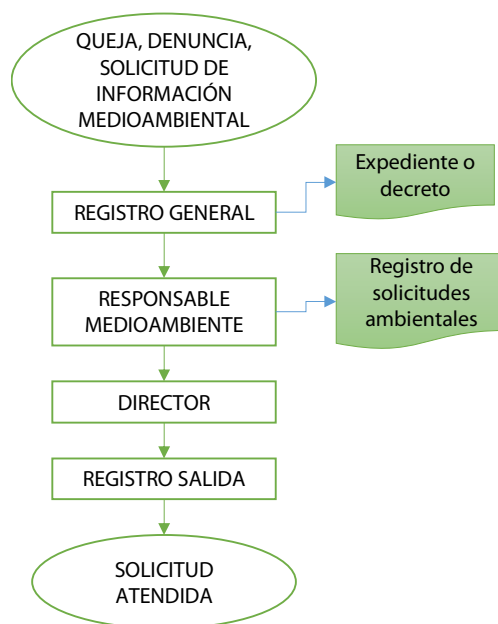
QUEJA, DENUNCIA, SOLICITUD DE INFORMACIÓN MEDIOAMBIENTAL

REGISTRO GENERAL

Expediente o decreto

RESPONSABLE MEDIOAMBIENTE

Registro de solicitudes ambientales

DIRECTOR

REGISTRO SALIDA

SOLICITUD ATENDIDA